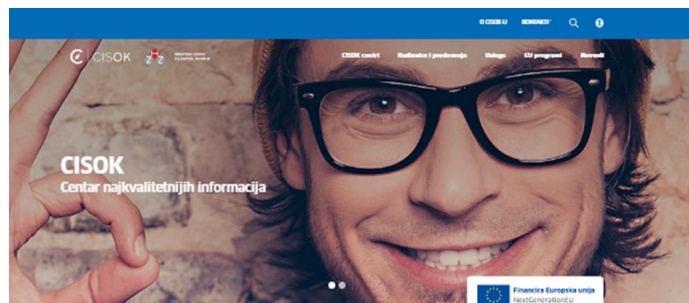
O CISOK-U KONTAKTI

CISOK

HRVATSKI ZAVOD ZA ZAPOŠLJAVANJE

CISOK centri Radionice i predavanja Usluge EU programi Novosti

CISOK
Centar najkvalitetnijih informacija

Financira Europska unija NextGenerationEU